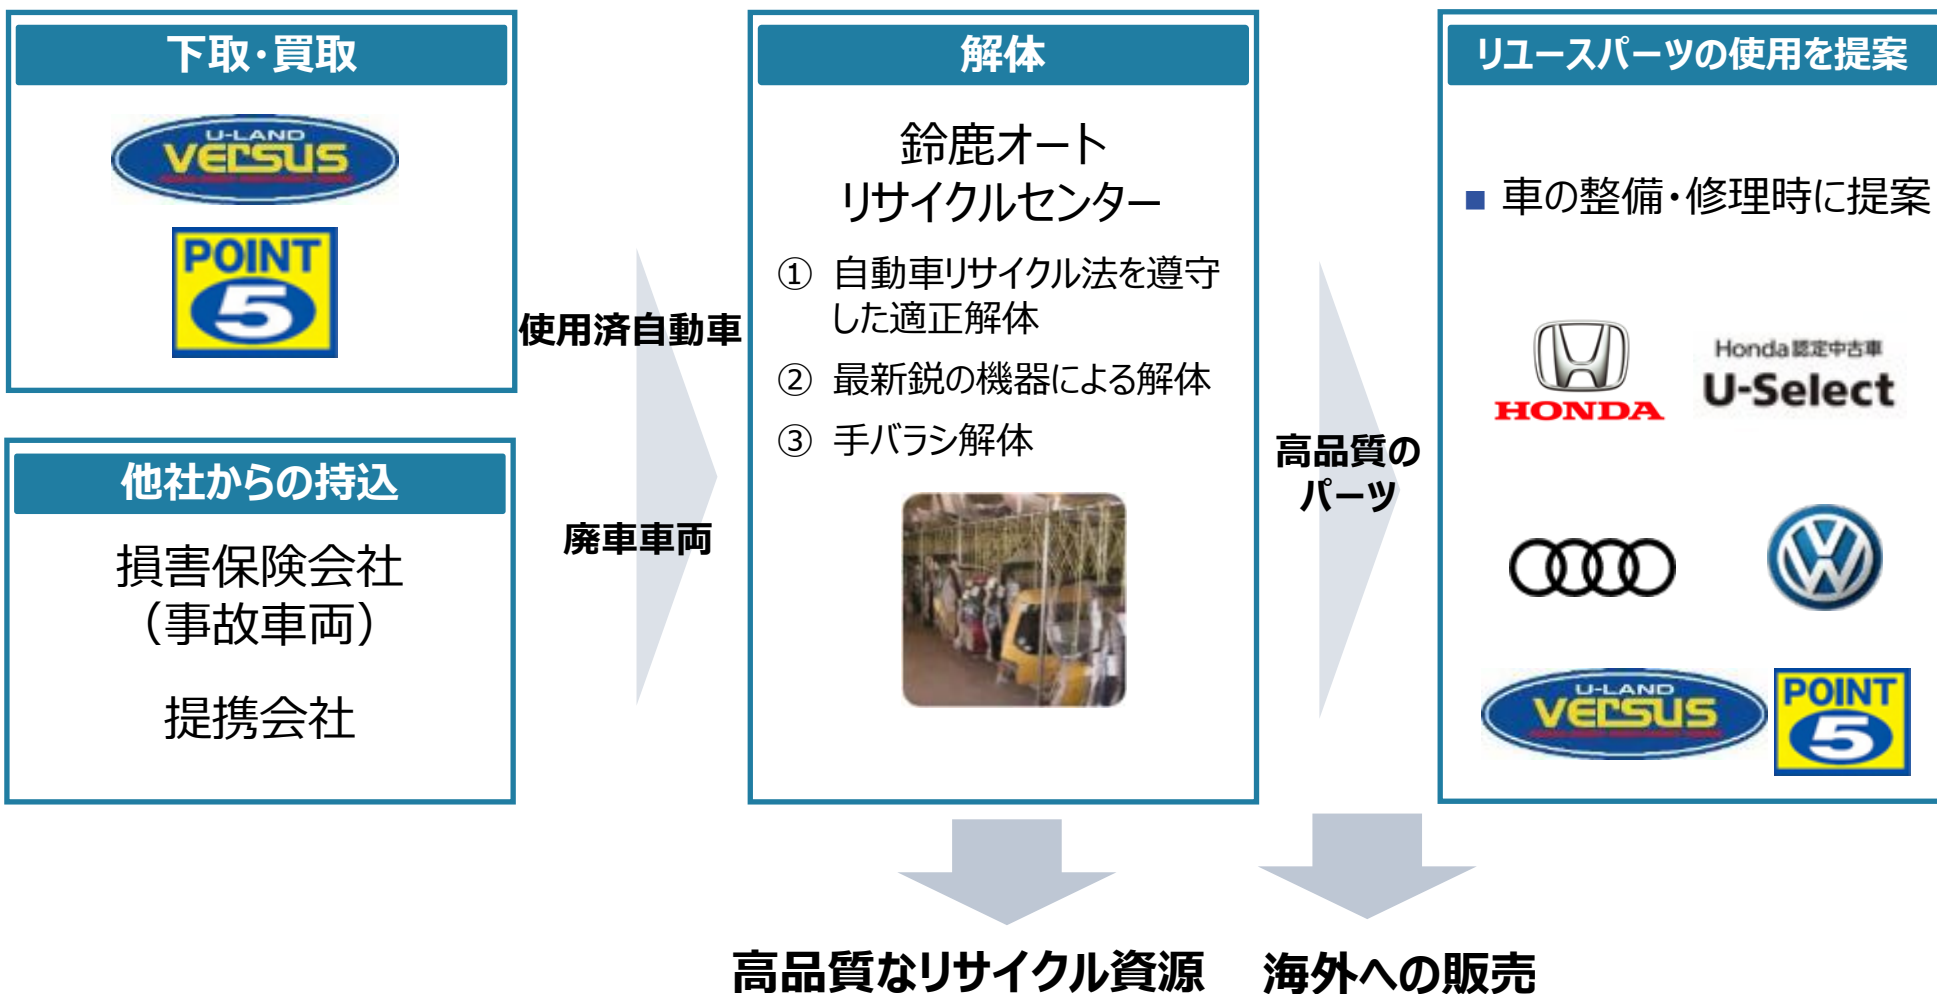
下取・買取

U-LAND VERSUS

POINT 5

他社からの持込

損害保険会社
(事故車両)

提携会社

使用済自動車

廃車車両

解体

鈴鹿オート
リサイクルセンター

① 自動車リサイクル法を遵守した適正解体

② 最新鋭の機器による解体

③ 手バラシ解体

高品質のパーツ

リユースパーツの使用を提案

■ 車の整備・修理時に提案

HONDA

Honda 認定中古車
U-Select

U-LAND VERSUS

POINT 5

高品質なリサイクル資源

海外への販売